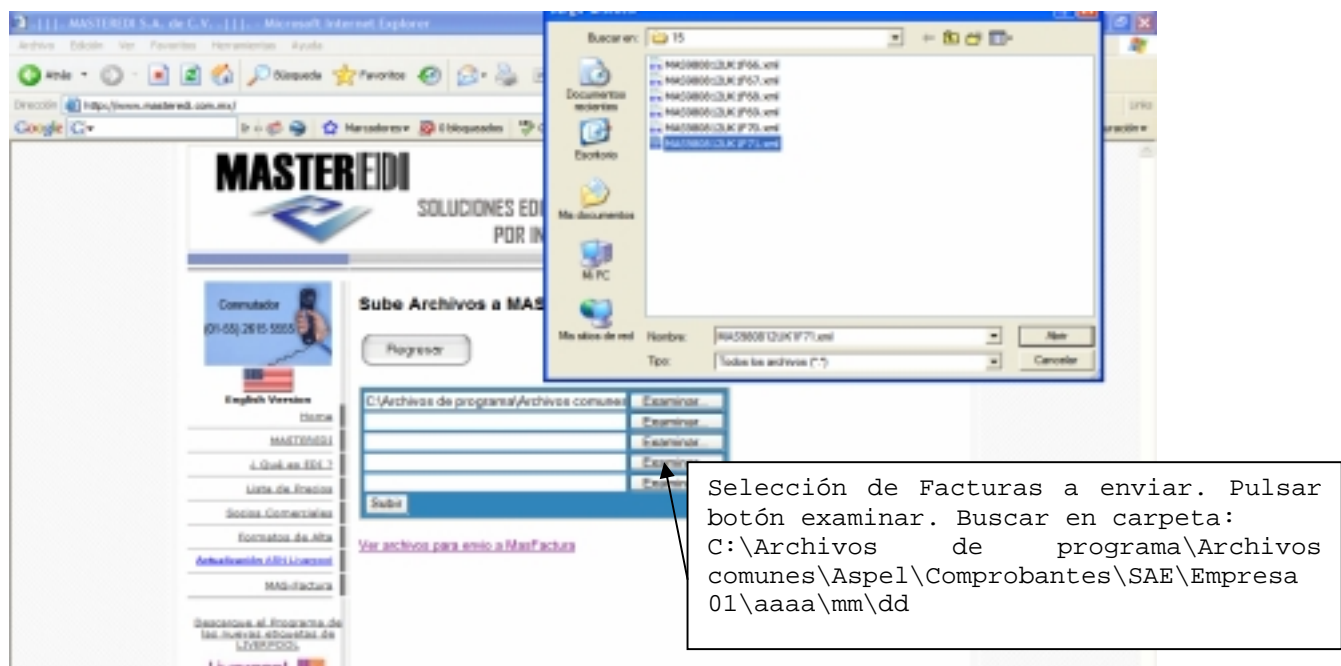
.:|||. MASTEREDI S.A. de C.V. .|||.: - Microsoft Internet Explorer

Archivo Edición Ver Favoritos Herramientas Ayuda

Atrás Búsqueda Favoritos

Dirección https://www.masteredi.com.mx/

Google

Marcadores Bloqueados

Vínculos

MASTEREDI

SOLUCIONES EDI

POR IN

Conmutador (01-55) 2615 5855

English Version

Home

MASTEREDI

¿ Qué es EDI ?

Lista de Precios

Socios Comerciales

Formatos de Alta

Actualización ABI Liverpool

MASFactura

Descargue el Programa de las nuevas etiquetas de LIVERPOOL

Sube Archivos a MAS

Regresar

C:\Archivos de programa\Archivos comunes

Examinar...

Examinar...

Examinar...

Examinar...

Examinar...

Subir

Ver archivos para envio a MasFactura

Buscar en: 15

Documentos recientes

Escritorio

Mis documentos

Mi PC

Mis sitios de red

MAS980812UK1F66.xml
MAS980812UK1F67.xml
MAS980812UK1F68.xml
MAS980812UK1F69.xml
MAS980812UK1F70.xml
MAS980812UK1F71.xml

Nombre: MAS980812UK1F71.xml

Tipo: Todos los archivos (*.*)

Abrir

Cancelar

Selección de Facturas a enviar. Pulsar botón examinar. Buscar en carpeta: C:\Archivos de programa\Archivos comunes\Aspel\Comprobantes\SAE\Empresa 01\aaaa\mm\dd